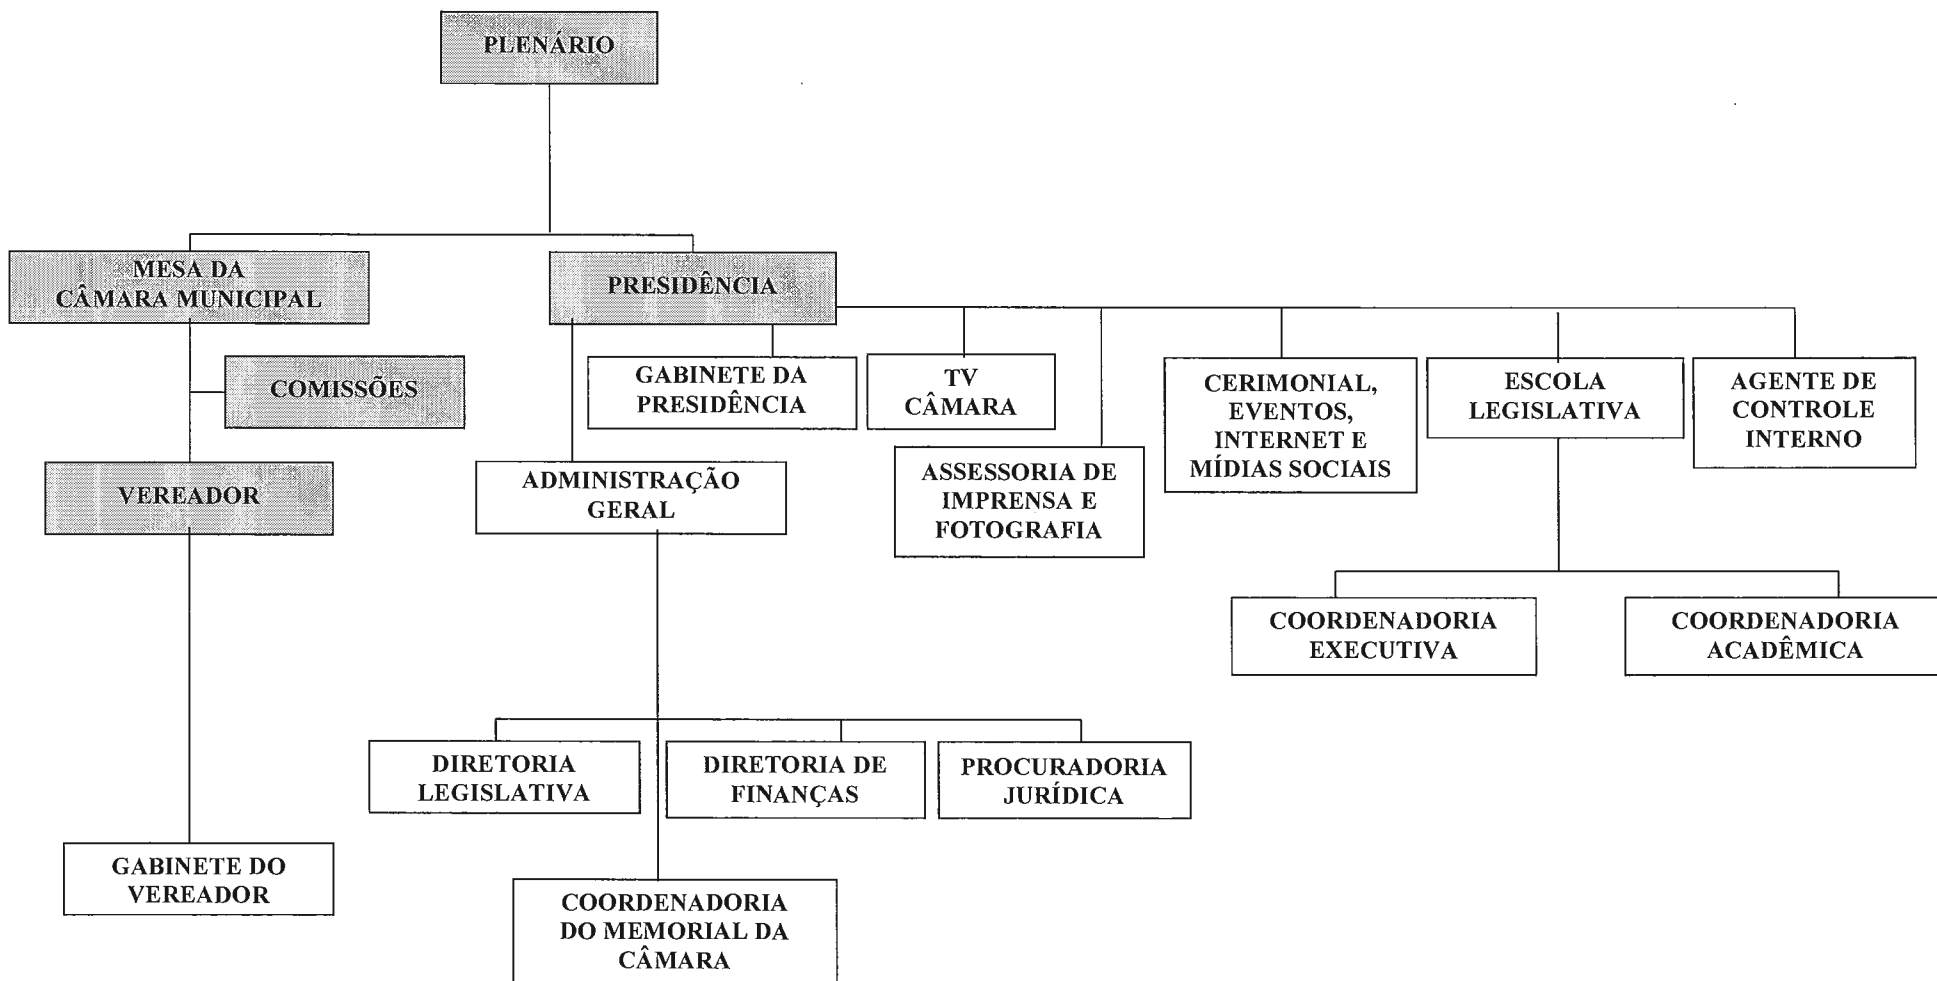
PLENÁRIO

MESA DA CÂMARA MUNICIPAL

PRESIDÊNCIA

COMISSÕES

VEREADOR

GABINETE DO VEREADOR

GABINETE DA PRESIDÊNCIA

TV CÂMARA

ASSESSORIA DE IMPRENSA E FOTOGRAFIA

CERIMONIAL, EVENTOS, INTERNET E MÍDIAS SOCIAIS

ESCOLA LEGISLATIVA

AGENTE DE CONTROLE INTERNO

COORDENADORIA EXECUTIVA

COORDENADORIA ACADÊMICA

ADMINISTRAÇÃO GERAL

DIRETORIA LEGISLATIVA

DIRETORIA DE FINANÇAS

PROCURADORIA JURÍDICA

COORDENADORIA DO MEMORIAL DA CÂMARA